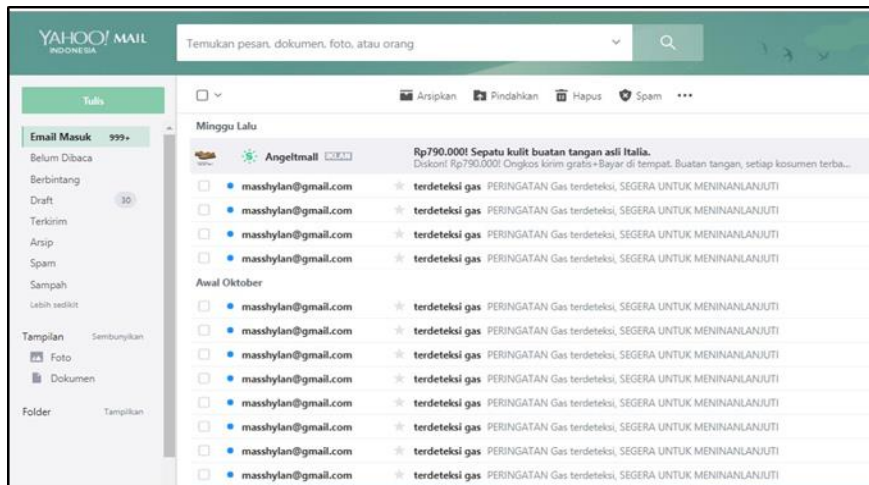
YAHOO! MAIL
INDONESIA

Temukan pesan, dokumen, foto, atau orang

Tulis

Email Masuk 999+
Belum Dibaca
Berbintang
Draft 10
Terkirim
Arsip
Spam
Sampah
Lebih sedikit

Tampilan Sembunyikan
Foto
Dokumen

Folder Tampilkan

Arsipkan Pindahkan Hapus Spam •••

Minggu Lalu

Angeltmall IKLAN Rp790.000! Sepatu kulit buatan tangan asli Italia.
Diskon! Rp790.000! Ongkos kirim gratis+Bayar di tempat. Buatan tangan, setiap kosumen terba...

masshylan@gmail.com terdeteksi gas PERINGATAN Gas terdeteksi, SEGERA UNTUK MENINANLANJUTI
masshylan@gmail.com terdeteksi gas PERINGATAN Gas terdeteksi, SEGERA UNTUK MENINANLANJUTI
masshylan@gmail.com terdeteksi gas PERINGATAN Gas terdeteksi, SEGERA UNTUK MENINANLANJUTI
masshylan@gmail.com terdeteksi gas PERINGATAN Gas terdeteksi, SEGERA UNTUK MENINANLANJUTI

Awal Oktober

masshylan@gmail.com terdeteksi gas PERINGATAN Gas terdeteksi, SEGERA UNTUK MENINANLANJUTI
masshylan@gmail.com terdeteksi gas PERINGATAN Gas terdeteksi, SEGERA UNTUK MENINANLANJUTI
masshylan@gmail.com terdeteksi gas PERINGATAN Gas terdeteksi, SEGERA UNTUK MENINANLANJUTI
masshylan@gmail.com terdeteksi gas PERINGATAN Gas terdeteksi, SEGERA UNTUK MENINANLANJUTI
masshylan@gmail.com terdeteksi gas PERINGATAN Gas terdeteksi, SEGERA UNTUK MENINANLANJUTI
masshylan@gmail.com terdeteksi gas PERINGATAN Gas terdeteksi, SEGERA UNTUK MENINANLANJUTI
masshylan@gmail.com terdeteksi gas PERINGATAN Gas terdeteksi, SEGERA UNTUK MENINANLANJUTI
masshylan@gmail.com terdeteksi gas PERINGATAN Gas terdeteksi, SEGERA UNTUK MENINANLANJUTI